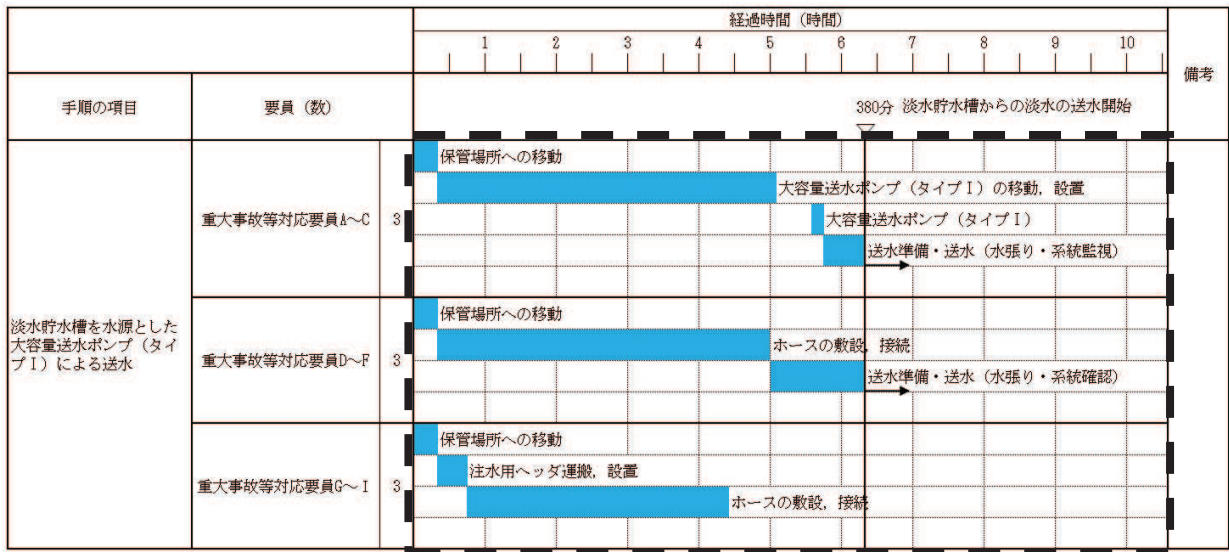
| 手順の項目 | 要員（数） | | 経過時間（時間） 1 2 3 4 5 6 7 8 9 10 / 380分 淡水貯水槽からの淡水の送水開始 | 備考 |
|---|---|---|---|---|
| 淡水貯水槽を水源とした大容量送水ポンプ（タイプⅠ）による送水 | 重大事故等対応要員A～C | 3 | 保管場所への移動 / 大容量送水ポンプ（タイプⅠ）の移動，設置 / 大容量送水ポンプ（タイプⅠ） / 送水準備・送水（水張り・系統監視） | |
| | 重大事故等対応要員D～F | 3 | 保管場所への移動 / ホースの敷設，接続 / 送水準備・送水（水張り・系統確認） | |
| | 重大事故等対応要員G～Ⅰ | 3 | 保管場所への移動 / 注水用ヘッダ運搬，設置 / ホースの敷設，接続 | |